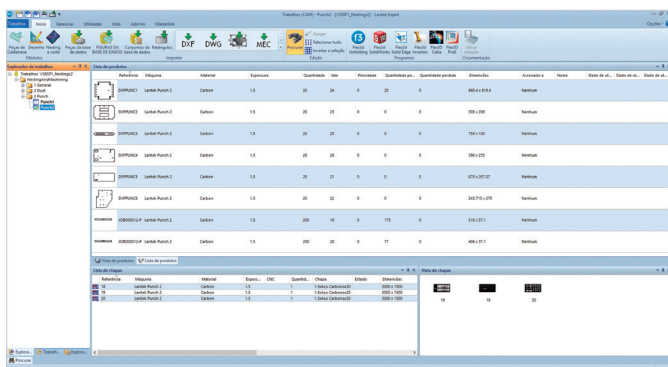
Trabalhos (C\WI) - Punch2 - [VSBSF\_Nesting02] - Lantek Expert

Trabalhos | Início | Gerenciar | Utilidades | Vista | Add-ins | Masterbild

Opções

Peças de Caldeiraria | Desenho e corte | Nesting de dados | Peças de base de DADOS | FIGURAS DA BASE DE DADOS | Conjuntos da base de dados | Retângulos

DXF | DWG | MEC

Módulos | Importar

Processo | Romper | Selecionar tudo | Inverter a seleção

Edição

Flex3d Unfolding | Flex3d SolidWorks | Flex3d Solid Edge | Flex3d Inventor | Flex3D Catia | Flex3D ProE | Salvar posição

Programas | Ornamentação

Explorador de trabalhos

Trabalhos: VSBSF\_Nesting02
NestingAndMachining
1 General
2 Draft
3 Punch
Punch1
Punch2

Lista de produtos

| Referência | Máquina | Material | Espessura | Quantidade | Valo | Prioridade | Quantidade pe... | Quantidade perdida | Dimensões | Acoplado a | Nome | Dado de ut... | Dado de ut... | Dado de ut... |
|---|---|---|---|---|---|---|---|---|---|---|---|---|---|---|
| DIVPUNC1 | Lantek Punch 2 | Carbon | 1.5 | 20 | 24 | 0 | 20 | 0 | 660.4 x 619.4 | Nenhum | | | | |
| DIVPUNC2 | Lantek Punch 2 | Carbon | 1.5 | 20 | 23 | 0 | 0 | 0 | 300 x 200 | Nenhum | | | | |
| DIVPUNC3 | Lantek Punch 2 | Carbon | 1.5 | 20 | 20 | 0 | 0 | 0 | 750 x 150 | Nenhum | | | | |
| DIVPUNC4 | Lantek Punch 2 | Carbon | 1.5 | 20 | 26 | 0 | 0 | 0 | 296 x 255 | Nenhum | | | | |
| DIVPUNC5 | Lantek Punch 2 | Carbon | 1.5 | 20 | 21 | 0 | 0 | 0 | 670 x 257.07 | Nenhum | | | | |
| DIVPUNC6 | Lantek Punch 2 | Carbon | 1.5 | 20 | 22 | 0 | 0 | 0 | 248.715 x 270 | Nenhum | | | | |
| 0080000012-P | Lantek Punch 2 | Carbon | 1.5 | 200 | 19 | 0 | 175 | 0 | 310 x 37.1 | Nenhum | | | | |
| 0080000013-P | Lantek Punch 2 | Carbon | 1.5 | 200 | 20 | 0 | 77 | 0 | 409 x 37.1 | Nenhum | | | | |

Vista de produtos | Lista de produtos

Lista de chapas

| Referência | Máquina | Material | Espess... | CNC | Quantid... | Chapa | Estado | Dimensões |
|---|---|---|---|---|---|---|---|---|
| 18 | Lantek Punch 2 | Carbon | 1.5 | | 1 | 1.5xlutz Carbono30 | | 3000 x 1500 |
| 19 | Lantek Punch 2 | Carbon | 1.5 | | 1 | 1.5xlutz Carbono30 | | 3000 x 1500 |
| 20 | Lantek Punch 2 | Carbon | 1.5 | | 1 | 1.5xlutz Carbono30 | | 3000 x 1500 |

Vista de chapas

18 | 19 | 20

Explora... | Trabalh... | Explora...

Processo